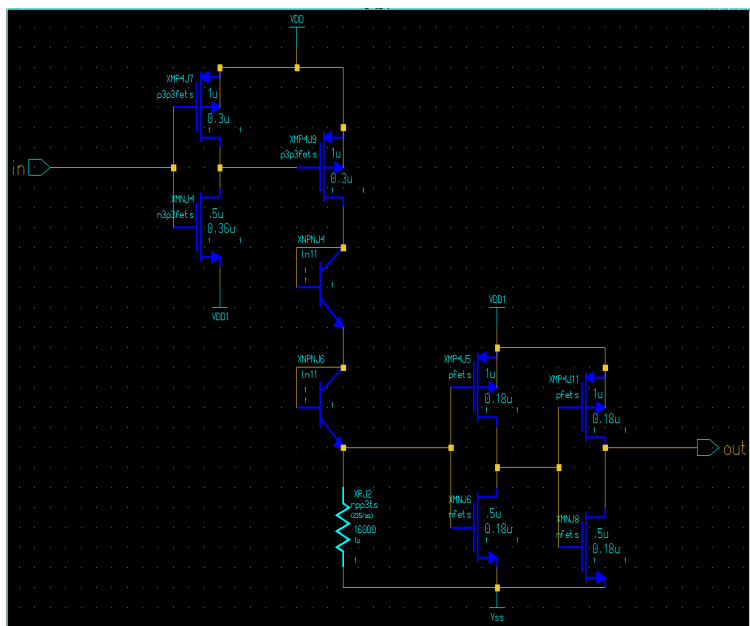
VDD

XMP4J7
p3p3fets
1u
0.3u

XMP4J9
p3p3fets
1u
0.3u

in

XMNJ4
n3p3fets
.5u
0.36u

VDD1

XNPNJ4
ln11

XNPNJ6
ln11

VDD1

XMP4J5
pfets
1u
0.18u

XMP4J11
pfets
1u
0.18u

out

XRJ2
rppi2ts
(235/sq)
16000
1u

XMNJ6
nfets
.5u
0.18u

XMNJ8
nfets
.5u
0.18u

Vss